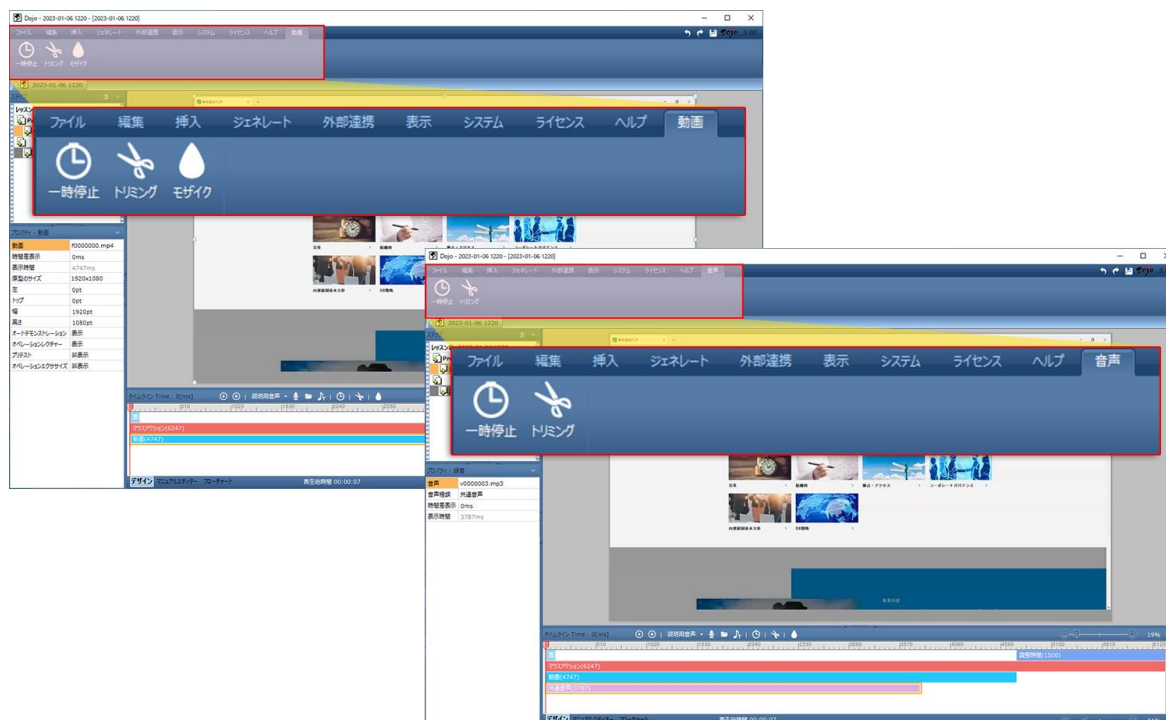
Dojo - 2023-01-06 1220 - [2023-01-06 1220]

ファイル 編集 挿入 ジェネレート 外部連携 表示 システム ライセンス ヘルプ 動画

一時停止 トリミング モザイク

2023-01-06 1220

ファイル 編集 挿入 ジェネレート 外部連携 表示 システム ライセンス ヘルプ 動画

一時停止 トリミング モザイク

プロパティ - 動画

| 動画 | f0000000.mp4 |
|---|---|
| 時間差表示 | 0ms |
| 表示時間 | 4747ms |
| 原型のサイズ | 1920x1080 |
| 左 | 0pt |
| トップ | 0pt |
| 幅 | 1920pt |
| 高さ | 1080pt |
| オートデモンストレーション | 表示 |
| オペレーションレクチャー | 表示 |
| プリテスト | 非表示 |
| オペレーションエクササイズ | 非表示 |

タイムライン Time : 0[ms]

マウスアクション(6247)

動画(4747)

デザイン マニュアルエディター フローチャート

再生総時間 00:00:07

Dojo - 2023-01-06 1220 - [2023-01-06 1220]

ファイル 編集 挿入 ジェネレート 外部連携 表示 システム ライセンス ヘルプ 音声

一時停止 トリミング

2023-01-06 1220

ファイル 編集 挿入 ジェネレート 外部連携 表示 システム ライセンス ヘルプ 音声

一時停止 トリミング

プロパティ - 音声

| 音声 | v0000003.mp3 |
|---|---|
| 音声種類 | 共通音声 |
| 時間差表示 | 0ms |
| 表示時間 | 3787ms |

タイムライン Time : 0[ms]

19%

調整時間(1500)

マウスアクション(6247)

動画(4747)

共通音声(3787)

デザイン

再生総時間 00:00:07